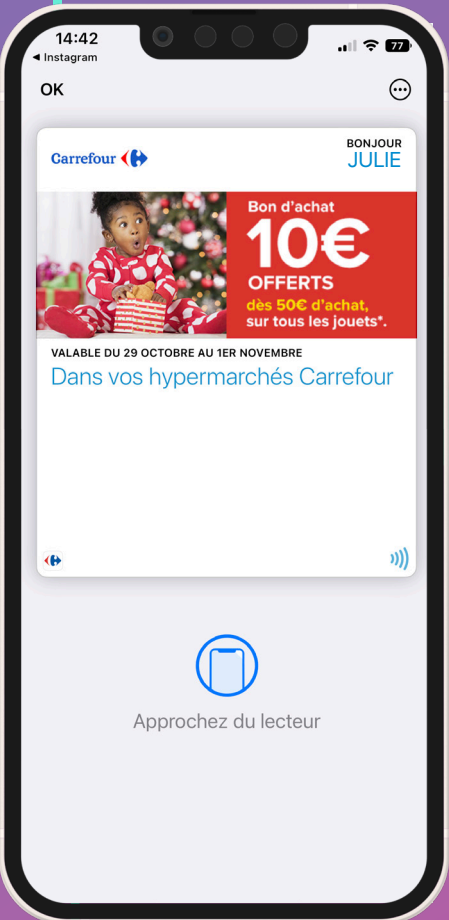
14:42
◀ Instagram
77

OK

Carrefour

BONJOUR
JULIE

Bon d'achat
10€
OFFERTS
dès 50€ d'achat, sur tous les jouets*.

VALABLE DU 29 OCTOBRE AU 1ER NOVEMBRE
Dans vos hypermarchés Carrefour

Approchez du lecteur